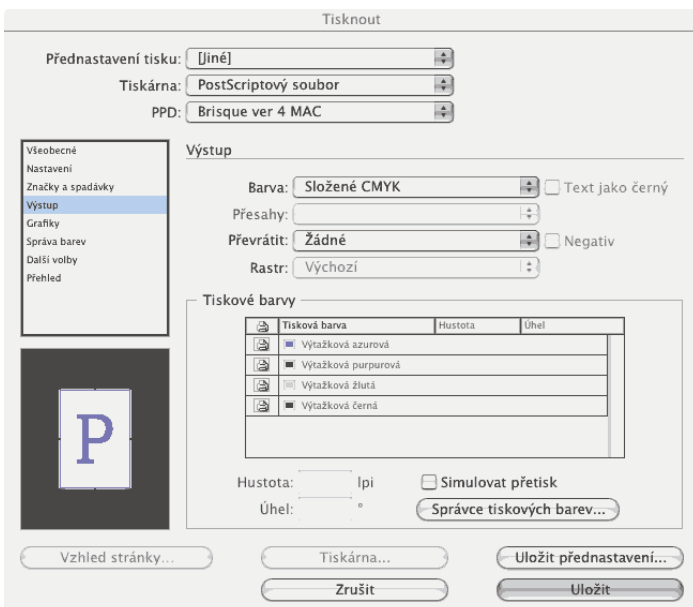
Tisknout

Přednastavení tisku: [Jiné]

Tiskárna: PostScriptový soubor

PPD: Brisque ver 4 MAC

Všeobecné
Nastavení
Značky a spadávky
Výstup
Grafiky
Správa barev
Další volby
Přehled

P

Výstup

Barva: Složené CMYK

Text jako černý

Přesahy:

Převrátit: Žádné

Negativ

Rastr: Výchozí

Tiskové barvy

| | Tisková barva | Hustota | Úhel |
|---|---|---|---|
| | Výtažková azurová | | |
| | Výtažková purpurová | | |
| | Výtažková žlutá | | |
| | Výtažková černá | | |

Hustota: lpi

Simulovat přetisk

Úhel: °

Správce tiskových barev...

Vzhled stránky...

Tiskárna...

Uložit přednastavení...

Zrušit

Uložit